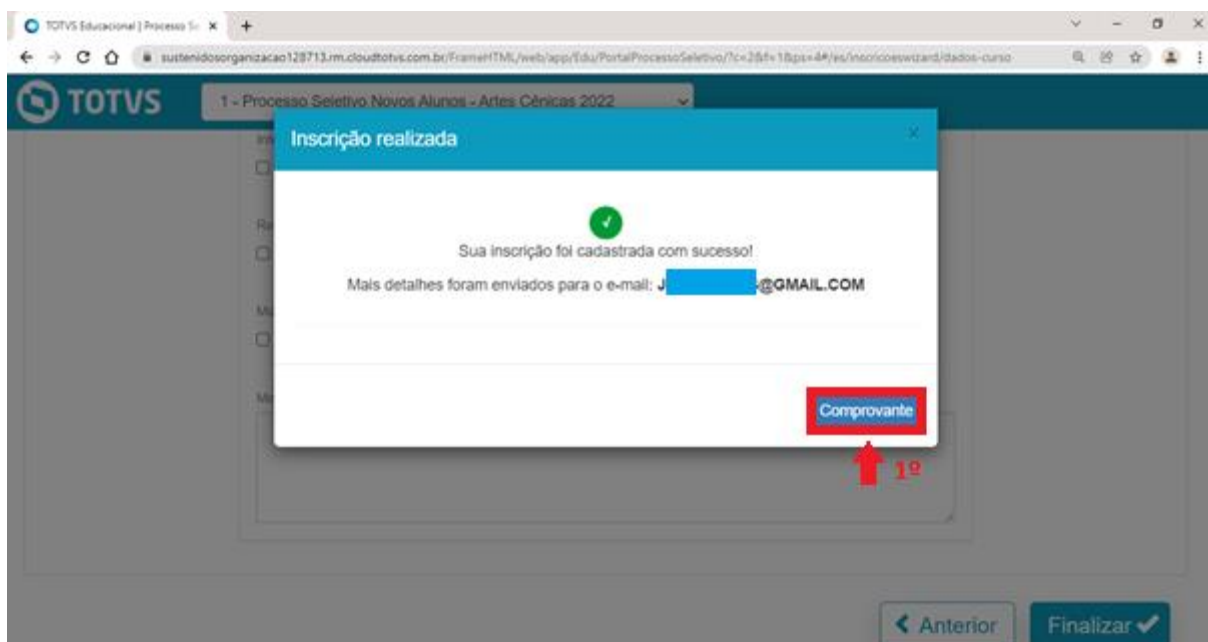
TOTVS Educacional | Processo Se ×

sustenidosorganizacao128713.rm.cloudtotvs.com.br/FrameHTML/web/app/Edu/PortalProcessoSeletivo/?c=2&f=1&ps=4#/es/inscricoeswizard/dados-curso

TOTVS

1 - Processo Seletivo Novos Alunos - Artes Cênicas 2022

Inscrição realizada

×

Sua inscrição foi cadastrada com sucesso!

Mais detalhes foram enviados para o e-mail: J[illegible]@GMAIL.COM

Comprovante

1º

Anterior

Finalizar